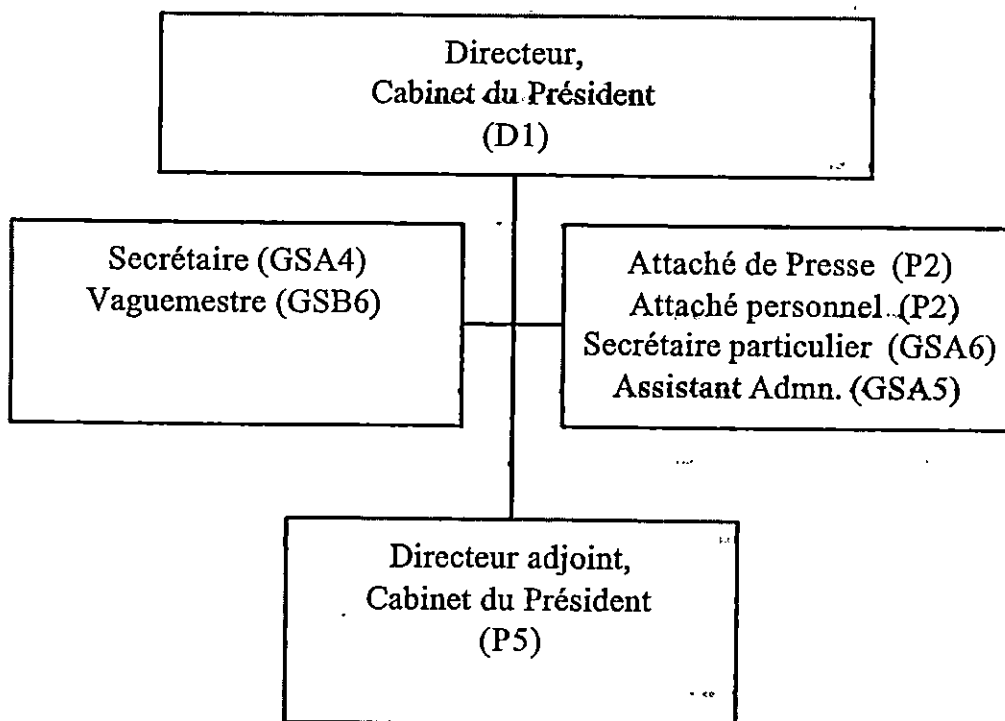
Directeur,
Cabinet du Président
(D1)

Secrétaire (GSA4)
Vaguemestre (GSB6)

Attaché de Presse (P2)
Attaché personnel (P2)
Secrétaire particulier (GSA6)
Assistant Admn. (GSA5)

Directeur adjoint,
Cabinet du Président
(P5)